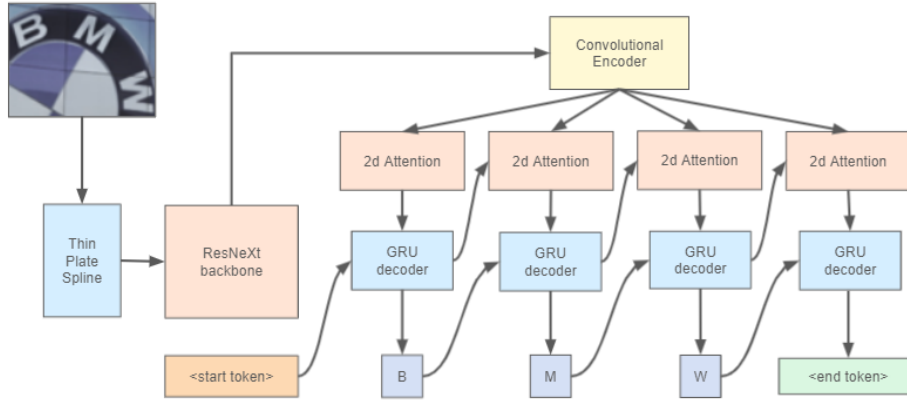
B M W

Convolutional Encoder

2d Attention

2d Attention

2d Attention

2d Attention

Thin Plate Spline

ResNeXt backbone

GRU decoder

GRU decoder

GRU decoder

GRU decoder

<start token>

B

M

W

<end token>